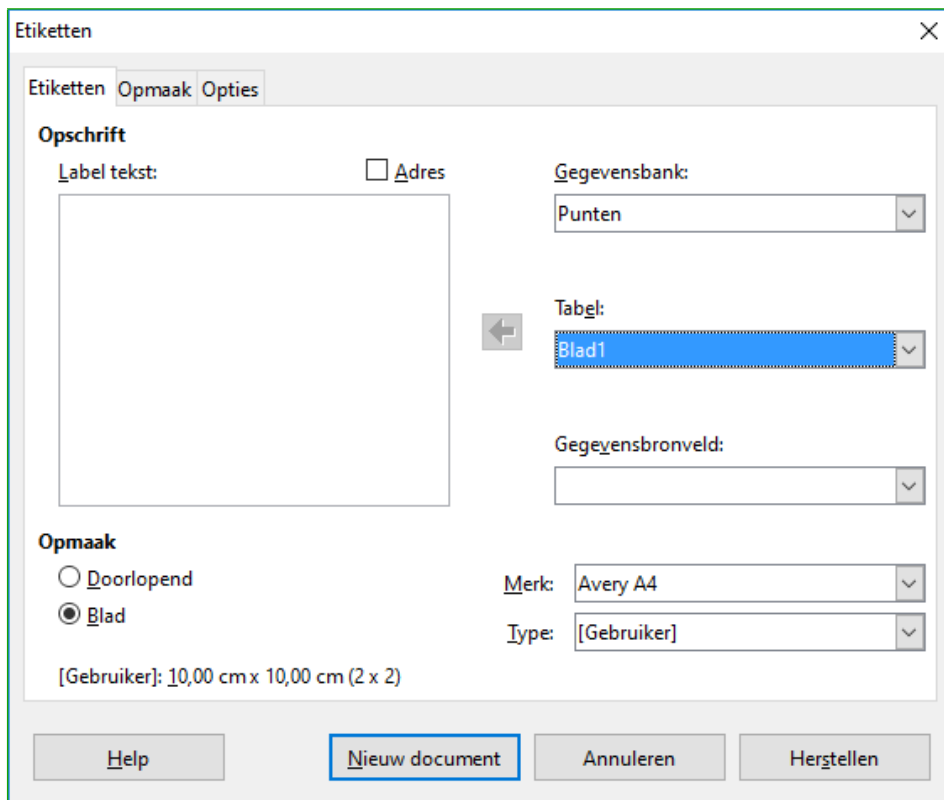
Etiketten

Etiketten Opmaak Opties

Opschrift

Label tekst:

Adres

Gegevensbank:

Punten

Tabel:

Blad1

Gegevensbronveld:

Opmaak

Doorlopend

Blad

Merk: Avery A4

Type: [Gebruiker]

[Gebruiker]: 10,00 cm x 10,00 cm (2 x 2)

Help

Nieuw document

Annuleren

Herstellen